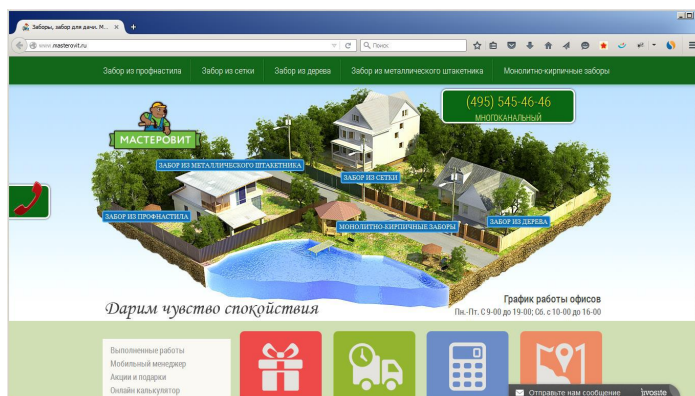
Заборы, забор для дачи. М...
www.masterovit.ru
Поиск

Забор из профнастила
Забор из сетки
Забор из дерева
Забор из металлического штакетника
Монолитно-кирпичные заборы

МАСТЕРОВИТ
(495) 545-46-46
МНОГОКАНАЛЬНЫЙ

ЗАБОР ИЗ МЕТАЛЛИЧЕСКОГО ШТАКЕТНИКА
ЗАБОР ИЗ СЕТКИ
ЗАБОР ИЗ ПРОФНАСТИЛА
ЗАБОР ИЗ ДЕРЕВА
МОНОЛИТНО-КИРПИЧНЫЕ ЗАБОРЫ

Дарим чувство спокойствия

График работы офисов
Пн.-Пт. С 9-00 до 19-00; Сб. с 10-00 до 16-00

Выполненные работы
Мобильный менеджер
Акции и подарки
Онлайн калькулятор

Отправьте нам сообщение
jivosite